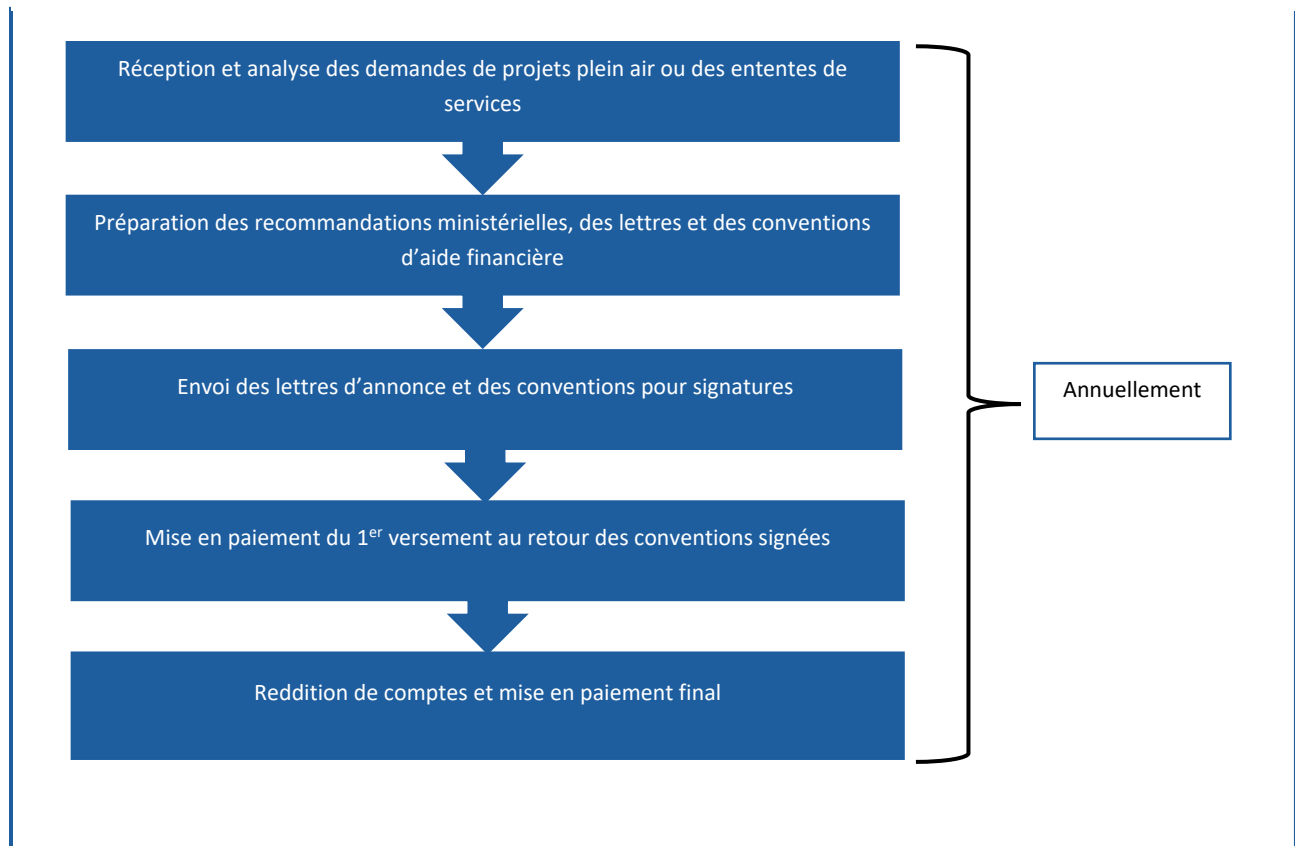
Réception et analyse des demandes de projets plein air ou des ententes de services

Préparation des recommandations ministérielles, des lettres et des conventions d’aide financière

Envoi des lettres d’annonce et des conventions pour signatures

Mise en paiement du 1$^{er}$ versement au retour des conventions signées

Reddition de comptes et mise en paiement final

Annuellement